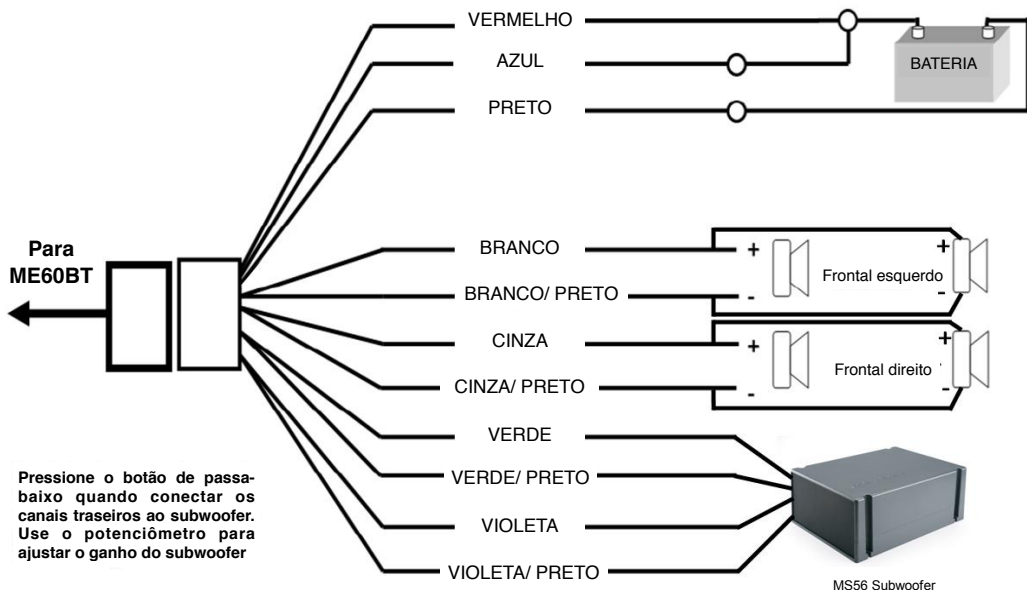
VERMELHO
AZUL
PRETO
BATERIA

Para ME60BT

BRANCO
BRANCO/ PRETO
CINZA
CINZA/ PRETO
VERDE
VERDE/ PRETO
VIOLETA
VIOLETA/ PRETO

+
-
Frontal esquerdo
+
-
+
-
Frontal direito
+
-

Pressione o botão de passabaixo quando conectar os canais traseiros ao subwoofer. Use o potenciômetro para ajustar o ganho do subwoofer

MS56 Subwoofer